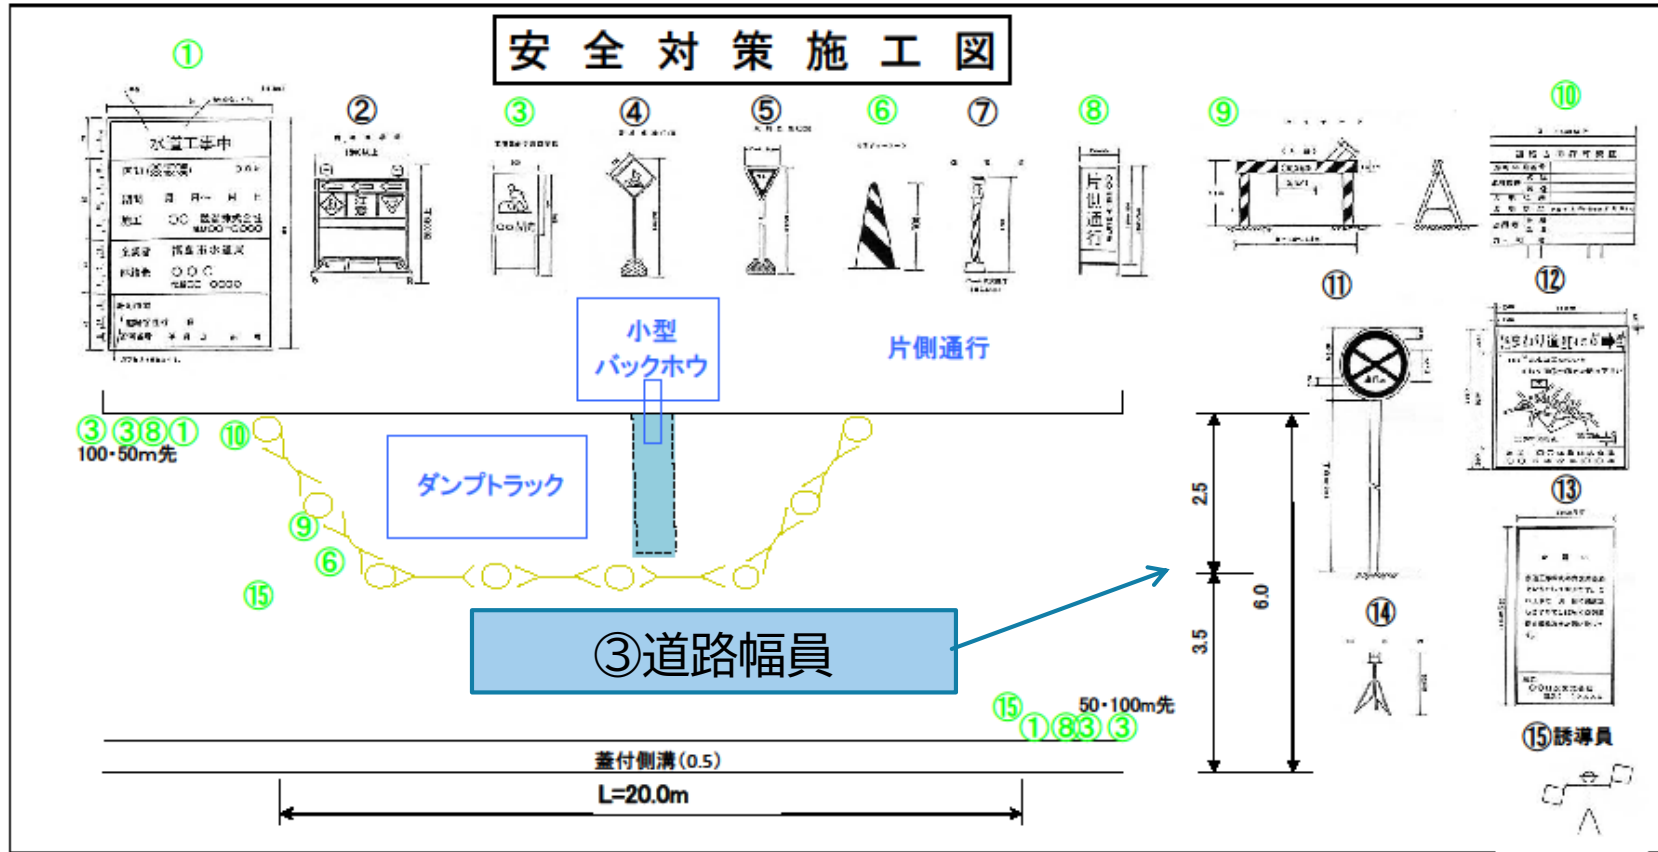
安 全 対 策 施 工 図

①

水道工事中

②

③

④

⑤

⑥

⑦

⑧

片側通行

⑨

⑩

⑪

⑫

⑬

⑭

⑮誘導員

小型
バックホウ

片側通行

③③⑧①
100・50m先

⑩

ダンプトラック

⑨

⑥

⑮

③道路幅員

2.5

6.0

3.5

⑮

50・100m先
①⑧③③

蓋付側溝(0.5)

L=20.0m